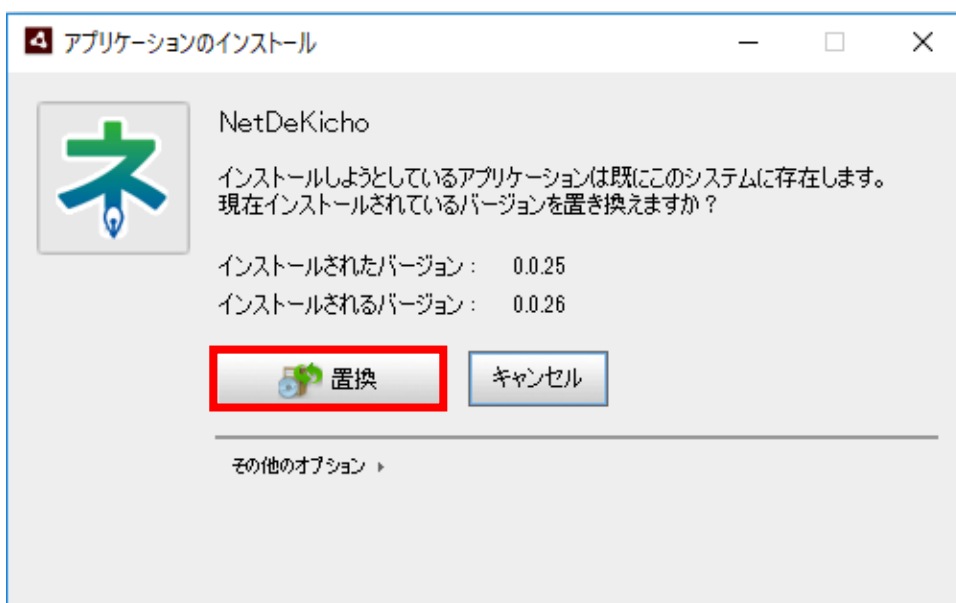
アプリケーションのインストール

NetDeKicho

インストールしようとしているアプリケーションは既にこのシステムに存在します。
現在インストールされているバージョンを置き換えますか？

インストールされたバージョン：　0.0.25

インストールされるバージョン：　0.0.26

置換

キャンセル

その他のオプション